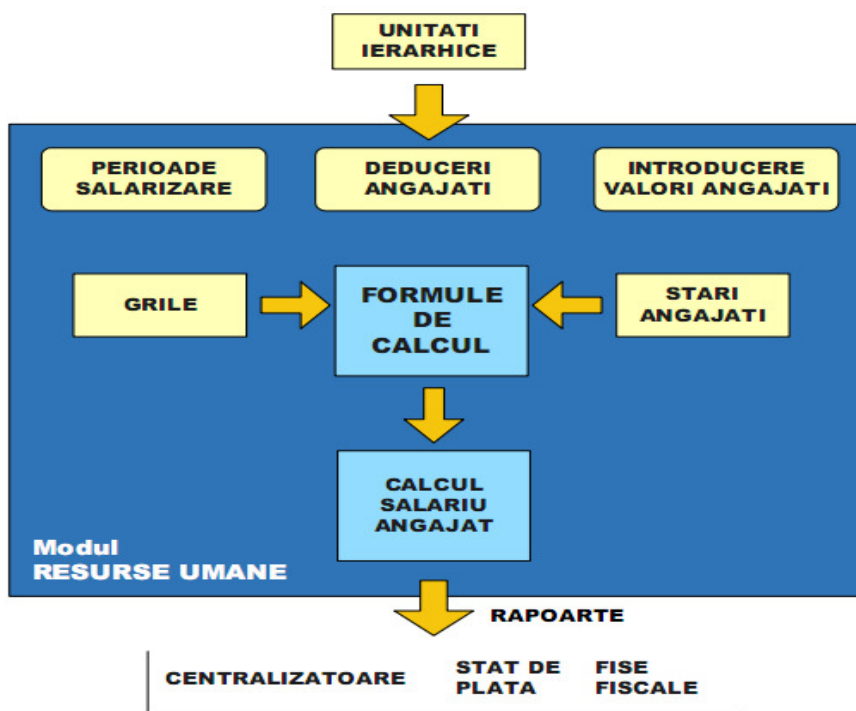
UNITATI IERARHICE

PERIOADE SALARIZARE

DEDUCERI ANGAJATI

INTRODUCERE VALORI ANGAJATI

GRILE

FORMULE DE CALCUL

STARI ANGAJATI

CALCUL SALARIU ANGAJAT

Modul
RESURSE UMANE

RAPOARTE

CENTRALIZATOARE

STAT DE PLATA

FISE FISCALE